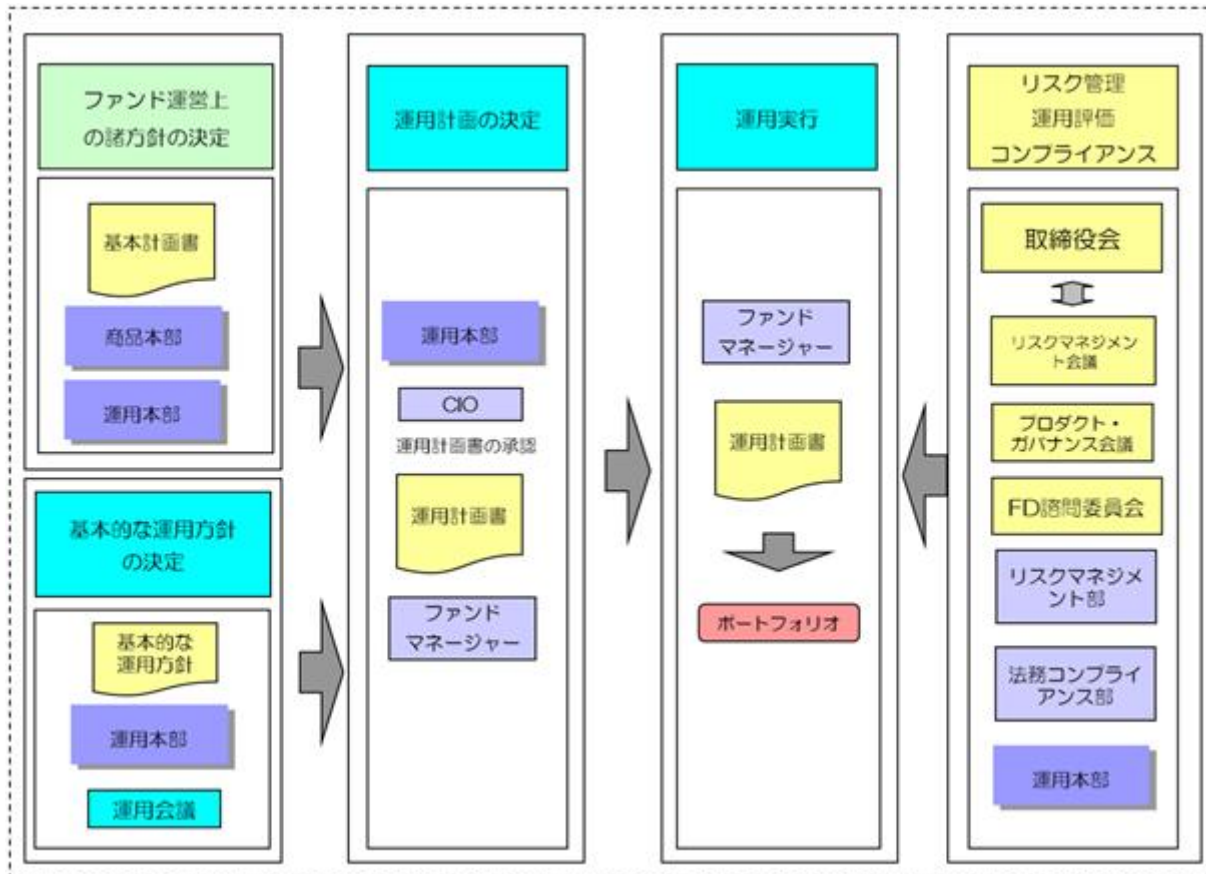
ファンド運営上の諸方針の決定

基本計画書

商品本部

運用本部

基本的な運用方針の決定

基本的な運用方針

運用本部

運用会議

運用計画の決定

運用本部

CIO

運用計画書の承認

運用計画書

ファンドマネージャー

運用実行

ファンドマネージャー

運用計画書

ポートフォリオ

リスク管理
運用評価
コンプライアンス

取締役会

リスクマネジメント会議

プロダクト・ガバナンス会議

FD諮問委員会

リスクマネジメント部

法務コンプライアンス部

運用本部